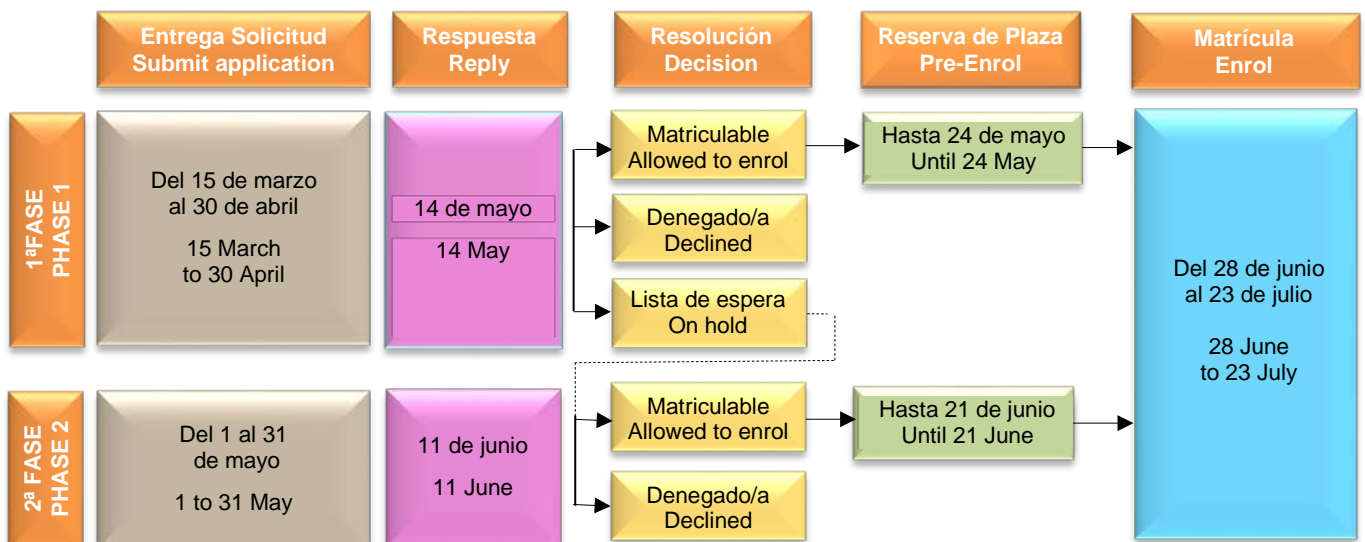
Entrega Solicitud
Submit application

Respuesta
Reply

Resolución
Decision

Reserva de Plaza
Pre-Enrol

Matrícula
Enrol

1ªFASE
PHASE 1

Del 15 de marzo al 30 de abril

15 March to 30 April

14 de mayo

14 May

Matriculable
Allowed to enrol

Hasta 24 de mayo
Until 24 May

Denegado/a
Declined

Lista de espera
On hold

Del 28 de junio al 23 de julio

28 June to 23 July

2ª FASE
PHASE 2

Del 1 al 31 de mayo

1 to 31 May

11 de junio

11 June

Matriculable
Allowed to enrol

Hasta 21 de junio
Until 21 June

Denegado/a
Declined